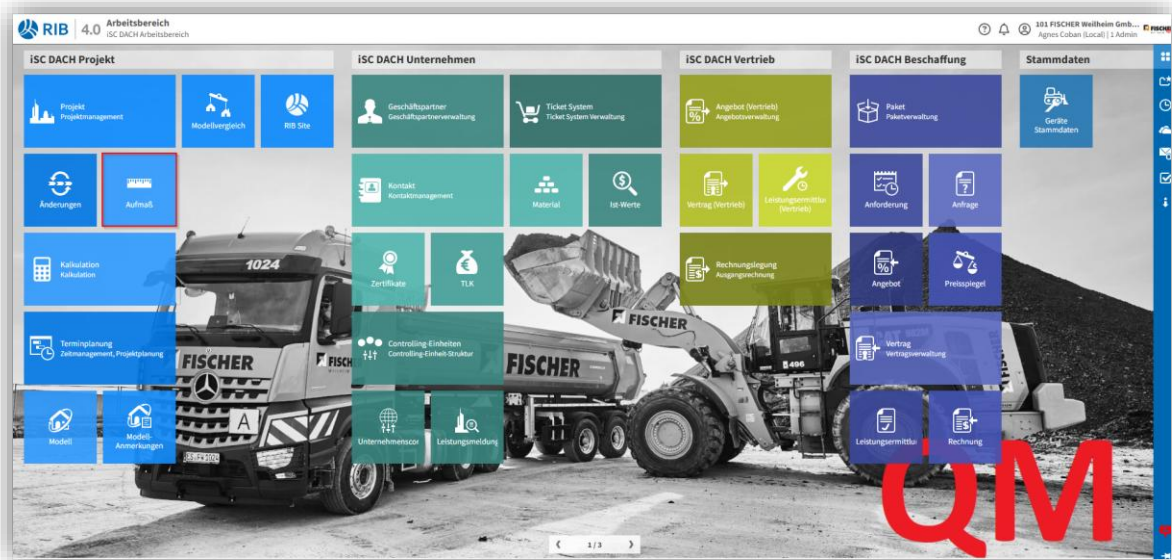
RIB 4.0 Arbeitsbereich
iSC DACH Arbeitsbereich

101 FISCHER Weilheim Gmb...
Agnes Coban (Local) | 1 Admin

iSC DACH Projekt

Projekt
Projektmanagement

Modellvergleich

RIB Site

Änderungen

Aufmaß

Kalkulation
Kalkulation

Terminplanung
Zeitmanagement, Projektplanung

Modell

Modell-Anmerkungen

iSC DACH Unternehmen

Geschäftspartner
Geschäftspartnerverwaltung

Ticket System
Ticket System Verwaltung

Kontakt
Kontaktmanagement

Material

Ist-Werte

Zertifikate

TLK

Controlling-Einheiten
Controlling-Einheit-Struktur

Unternehmenscor

Leistungsmeldung

iSC DACH Vertrieb

Angebot (Vertrieb)
Angebotsverwaltung

Vertrag (Vertrieb)

Leistungsermittlu (Vertrieb)

Rechnungslegung
Ausgangsrechnung

iSC DACH Beschaffung

Paket
Paketverwaltung

Anforderung

Anfrage

Angebot

Preisspiegel

Vertrag
Vertragsverwaltung

Leistungsermittlu

Rechnung

Stammdaten

Geräte
Stammdaten

1024

FISCHER

FISCHER

FISCHER

FISCHER

A

QM

1 / 3